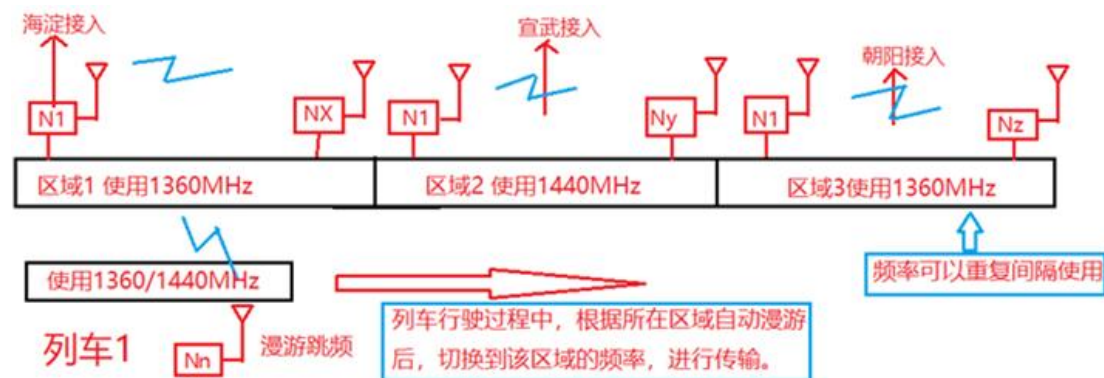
海淀接入

宣武接入

朝阳接入

N1

NX

N1

Ny

N1

Nz

区域1 使用1360MHz

区域2 使用1440MHz

区域3使用1360MHz

使用1360/1440MHz

频率可以重复间隔使用

列车行驶过程中，根据所在区域自动漫游后，切换到该区域的频率，进行传输。

列车1

Nn

漫游跳频